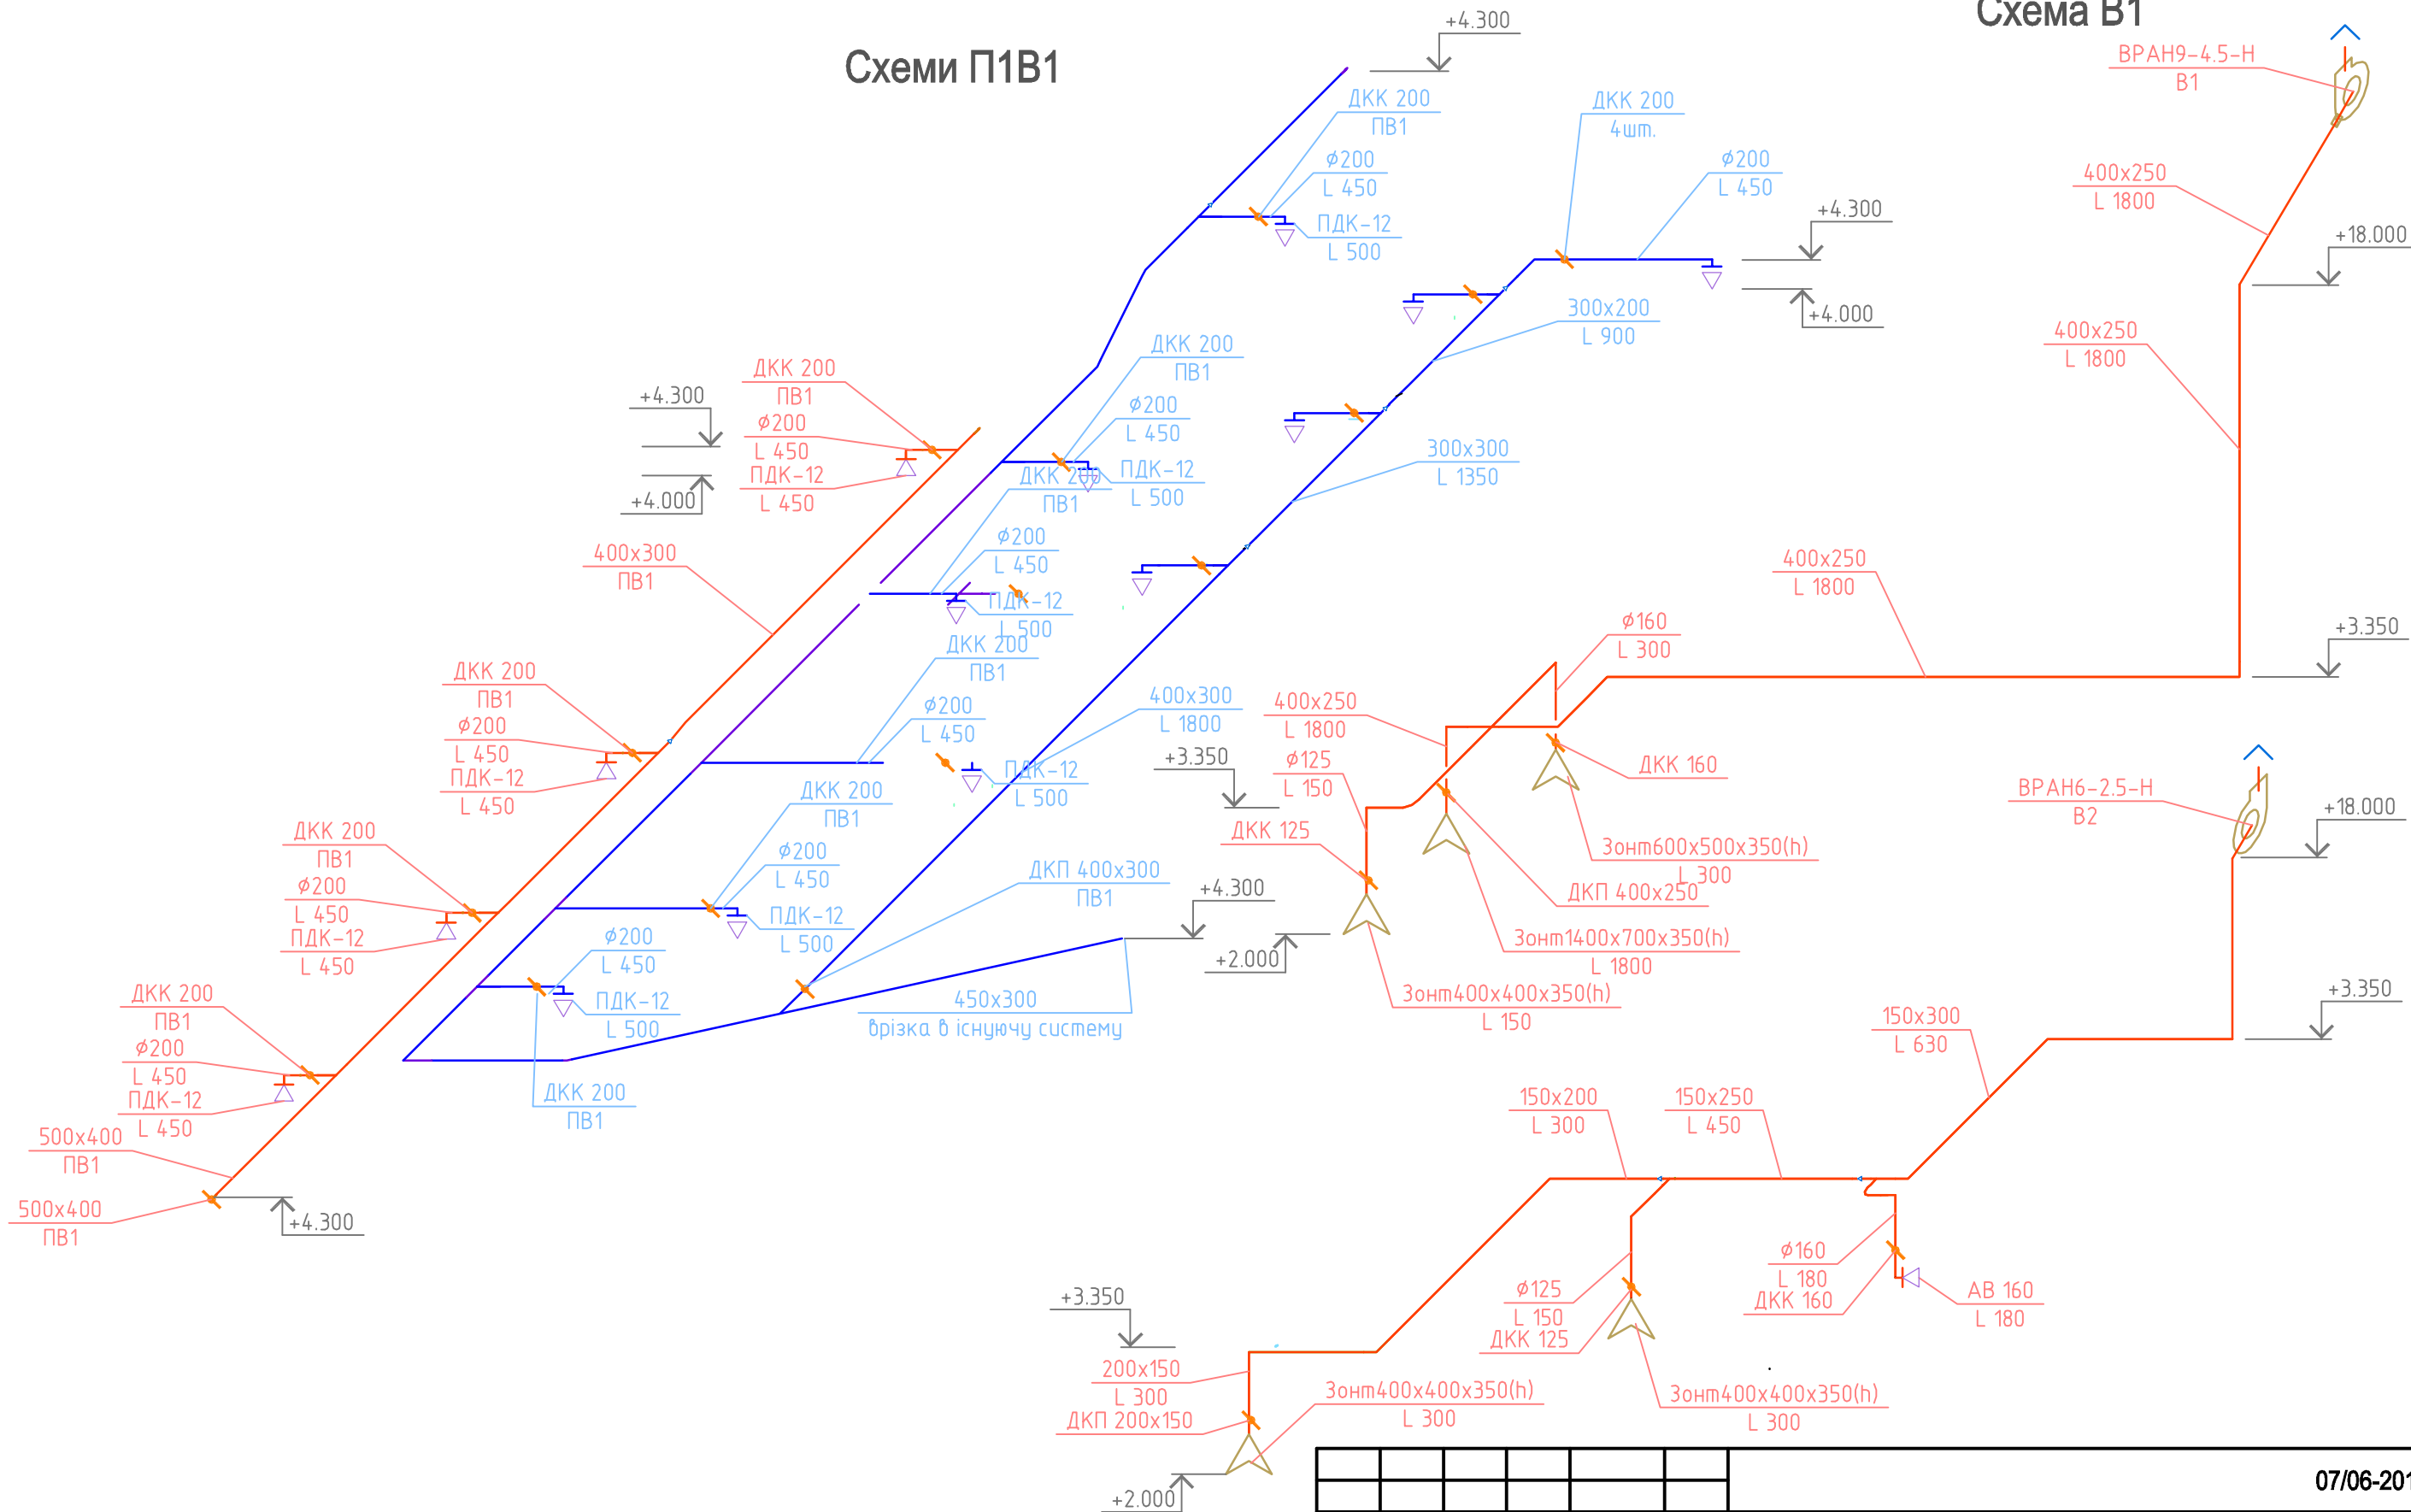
Схеми П1В1

Схема В1

+4.300

ДКК 200
ПВ1
ф200
L 450
ПДК-12
L 500

ДКК 200
4шт.
ф200
L 450

+4.300
+4.000

300х200
L 900

ДКК 200
ПВ1
ф200
L 450
ПДК-12
L 500

300х300
L 1350

+4.300
+4.000

ДКК 200
ПВ1
ф200
L 450
ПДК-12
L 450

ДКК 200
ПВ1
ф200
L 450
ПДК-12
L 500

400х300
ПВ1

ДКК 200
ПВ1
ф200
L 450
ПДК-12
L 450

ДКК 200
ПВ1
ф200
L 450
ПДК-12
L 500

400х300
L 1800

+3.350

ДКК 200
ПВ1
ф200
L 450
ПДК-12
L 450

ДКК 200
ПВ1
ф200
L 450
ПДК-12
L 500

ДКП 400х300
ПВ1

+4.300
+2.000

ДКК 200
ПВ1
ф200
L 450
ПДК-12
L 450

ф200
L 450
ПДК-12
L 500

450х300
врізка в існуючу систему

ДКК 200
ПВ1

500х400
ПВ1

500х400
ПВ1

+4.300

ВРАН9-4.5-Н
В1

400х250
L 1800

+18.000

400х250
L 1800

400х250
L 1800

ф160
L 300

+3.350

400х250
L 1800
ф125
L 150

ДКК 160

ДКК 125

Зонт600х500х350(h)
L 300

ДКП 400х250

Зонт1400х700х350(h)
L 1800

Зонт400х400х350(h)
L 150

ВРАН6-2.5-Н
В2

+18.000

150х300
L 630

+3.350

150х200
L 300

150х250
L 450

ф160
L 180
ДКК 160

АВ 160
L 180

ф125
L 150
ДКК 125

+3.350

200х150
L 300
ДКП 200х150

Зонт400х400х350(h)
L 300

Зонт400х400х350(h)
L 300

+2.000

07/06-201